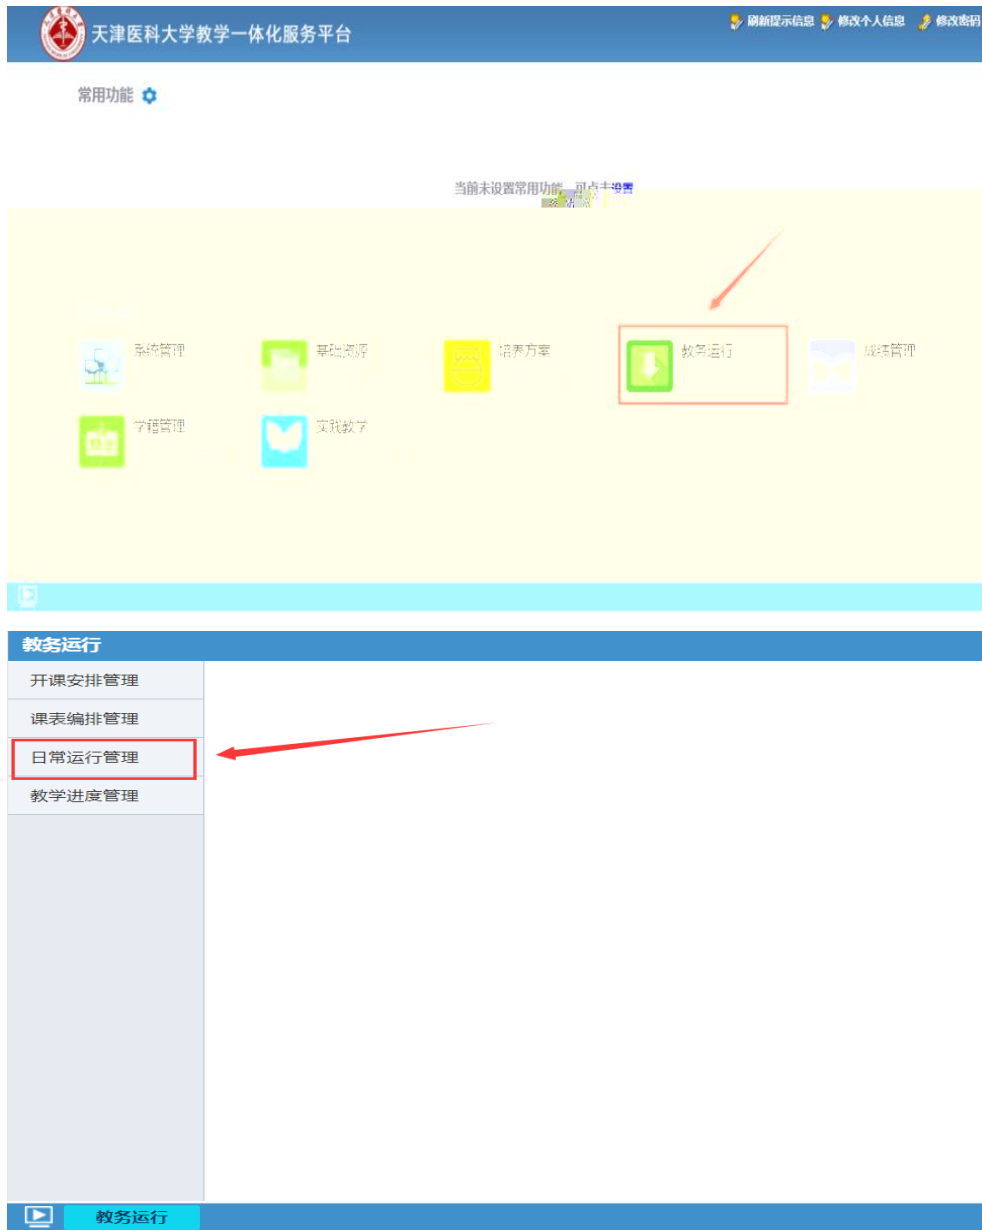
天津医科大学教学一体化服务平台

刷新提示信息 修改个人信息 修改密码

常用功能

当前未设置常用功能，可点击设置

系统管理
基础资源
培养方案
教务运行
成绩管理
学籍管理
实践教学

教务运行

开课安排管理
课表编排管理
日常运行管理
教学进度管理

教务运行